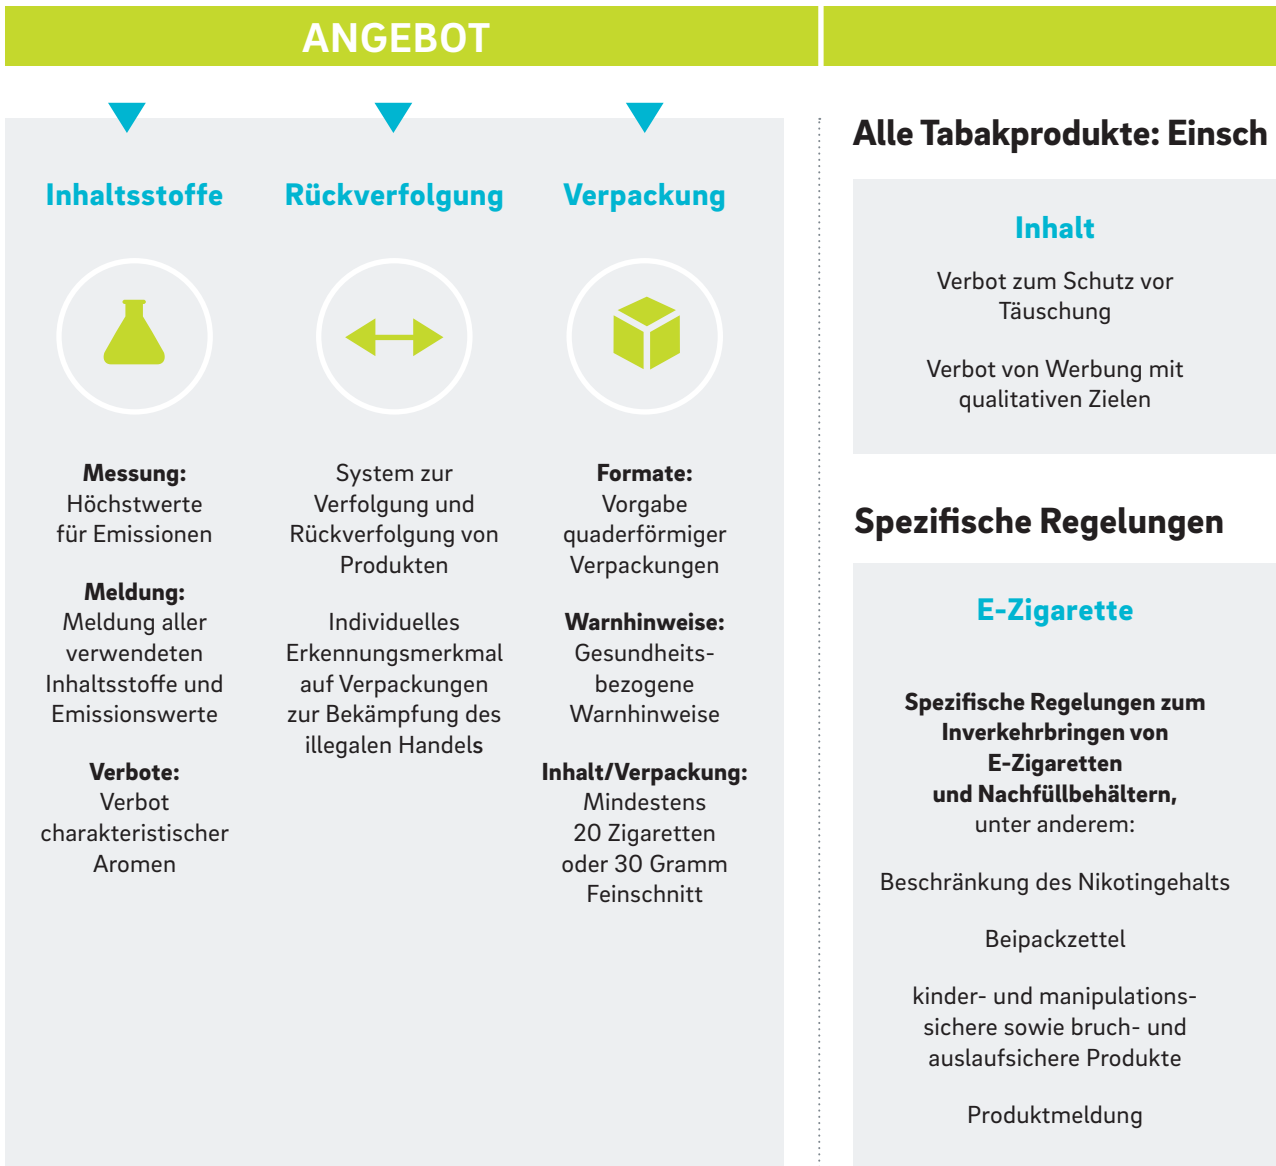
ANGEBOT

Inhaltsstoffe

Messung: Höchstwerte für Emissionen

Meldung: Meldung aller verwendeten Inhaltsstoffe und Emissionswerte

Verbote: Verbot charakteristischer Aromen

Rückverfolgung

System zur Verfolgung und Rückverfolgung von Produkten

Individuelles Erkennungsmerkmal auf Verpackungen zur Bekämpfung des illegalen Handels

Verpackung

Formate: Vorgabe quaderförmiger Verpackungen

Warnhinweise: Gesundheitsbezogene Warnhinweise

Inhalt/Verpackung: Mindestens 20 Zigaretten oder 30 Gramm Feinschnitt

Alle Tabakprodukte: Einsch

Inhalt

Verbot zum Schutz vor Täuschung

Verbot von Werbung mit qualitativen Zielen

Spezifische Regelungen

E-Zigarette

Spezifische Regelungen zum Inverkehrbringen von E-Zigaretten und Nachfüllbehältern, unter anderem:

Beschränkung des Nikotingehalts

Beipackzettel

kinder- und manipulationssichere sowie bruch- und auslaufsichere Produkte

Produktmeldung